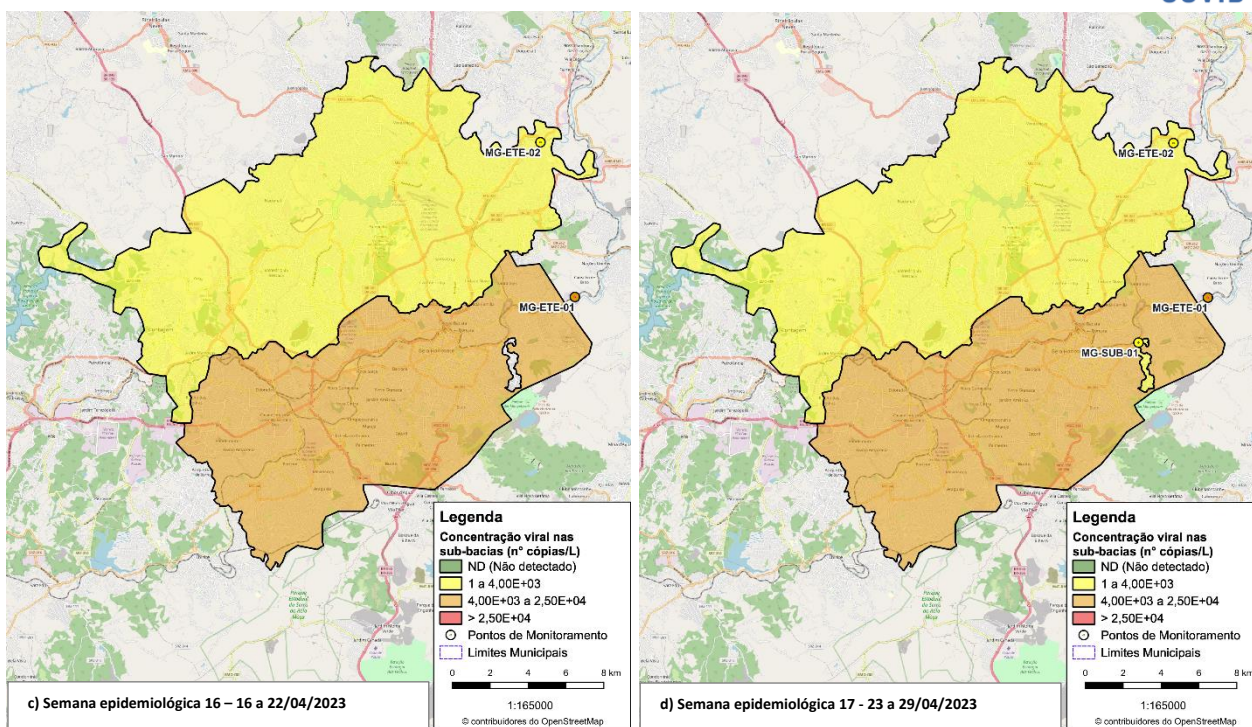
MG-ETE-02

MG-ETE-01

Legenda
Concentração viral nas sub-bacias (n° cópias/L)
ND (Não detectado)
1 a 4,00E+03
4,00E+03 a 2,50E+04
> 2,50E+04
Pontos de Monitoramento
Limites Municipais

0 2 4 6 8 km
1:165000
© contribuidores do OpenStreetMap

c) Semana epidemiológica 16 – 16 a 22/04/2023

MG-ETE-02

MG-ETE-01

MG-SUB-01

Legenda
Concentração viral nas sub-bacias (n° cópias/L)
ND (Não detectado)
1 a 4,00E+03
4,00E+03 a 2,50E+04
> 2,50E+04
Pontos de Monitoramento
Limites Municipais

0 2 4 6 8 km
1:165000
© contribuidores do OpenStreetMap

d) Semana epidemiológica 17 - 23 a 29/04/2023